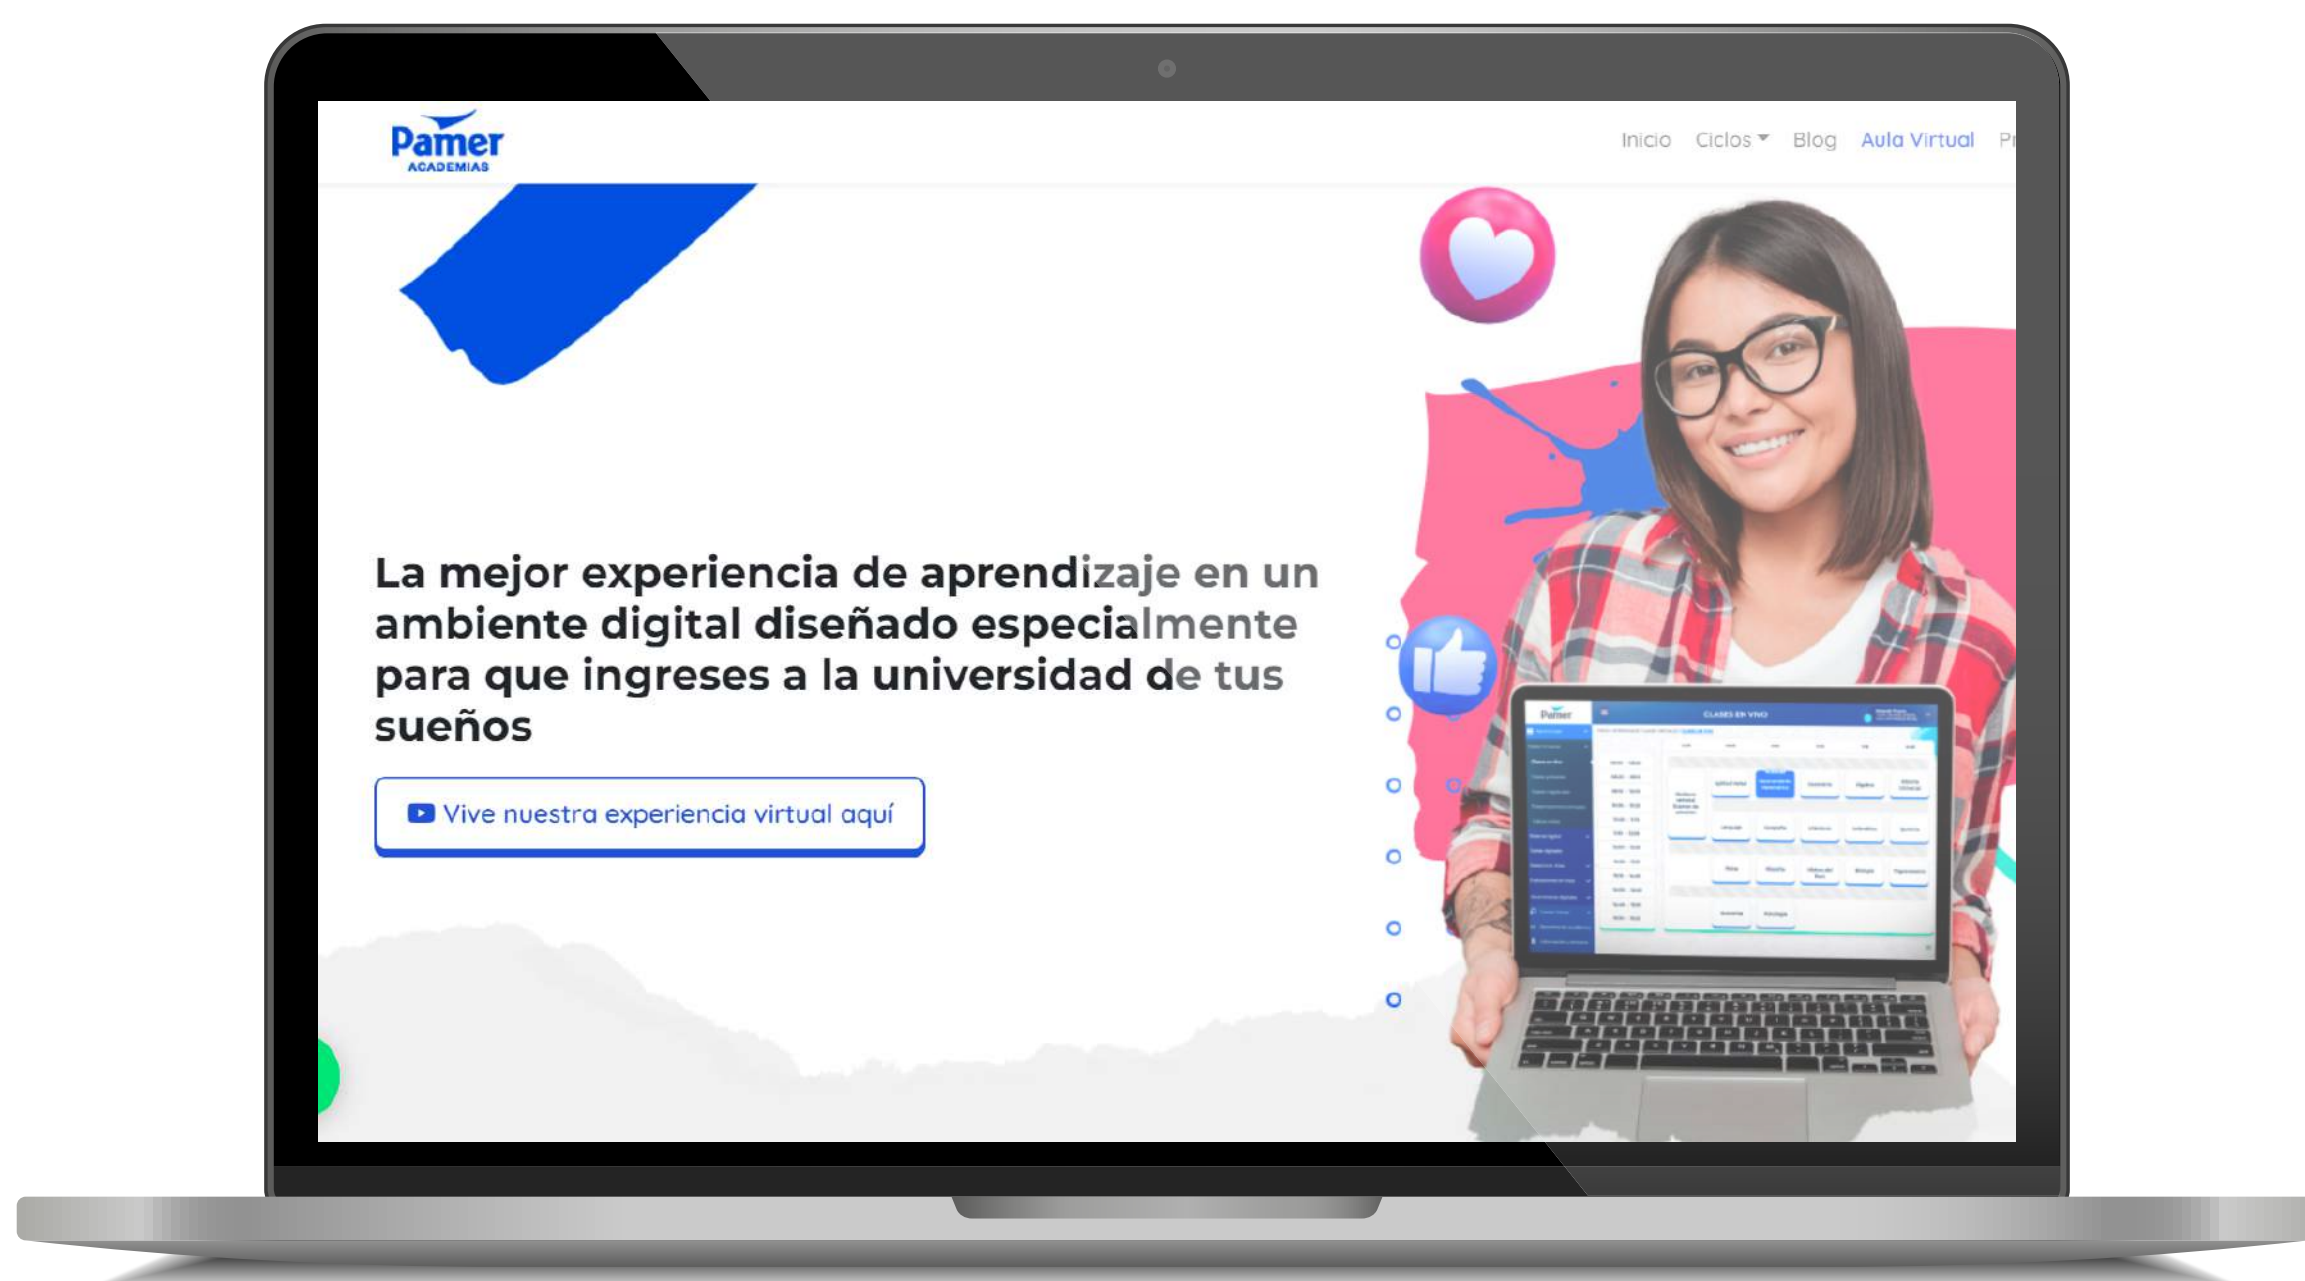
Pamer
ACADEMIAS

Inicio Ciclos Blog Aula Virtual Pr

La mejor experiencia de aprendizaje en un ambiente digital diseñado especialmente para que ingreses a la universidad de tus sueños

Vive nuestra experiencia virtual aquí

Pamer CLASES EN VIVO